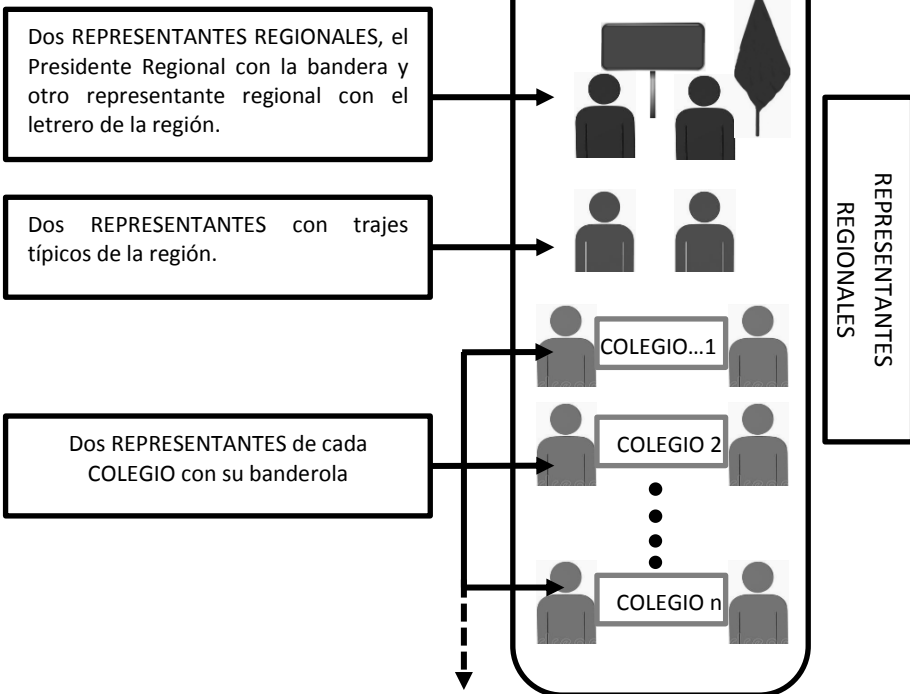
Dos REPRESENTANTES REGIONALES, el Presidente Regional con la bandera y otro representante regional con el letrero de la región.

Dos REPRESENTANTES con trajes típicos de la región.

Dos REPRESENTANTES de cada COLEGIO con su banderola

COLEGIO...1

COLEGIO 2

COLEGIO n

REPRESENTANTES REGIONALES